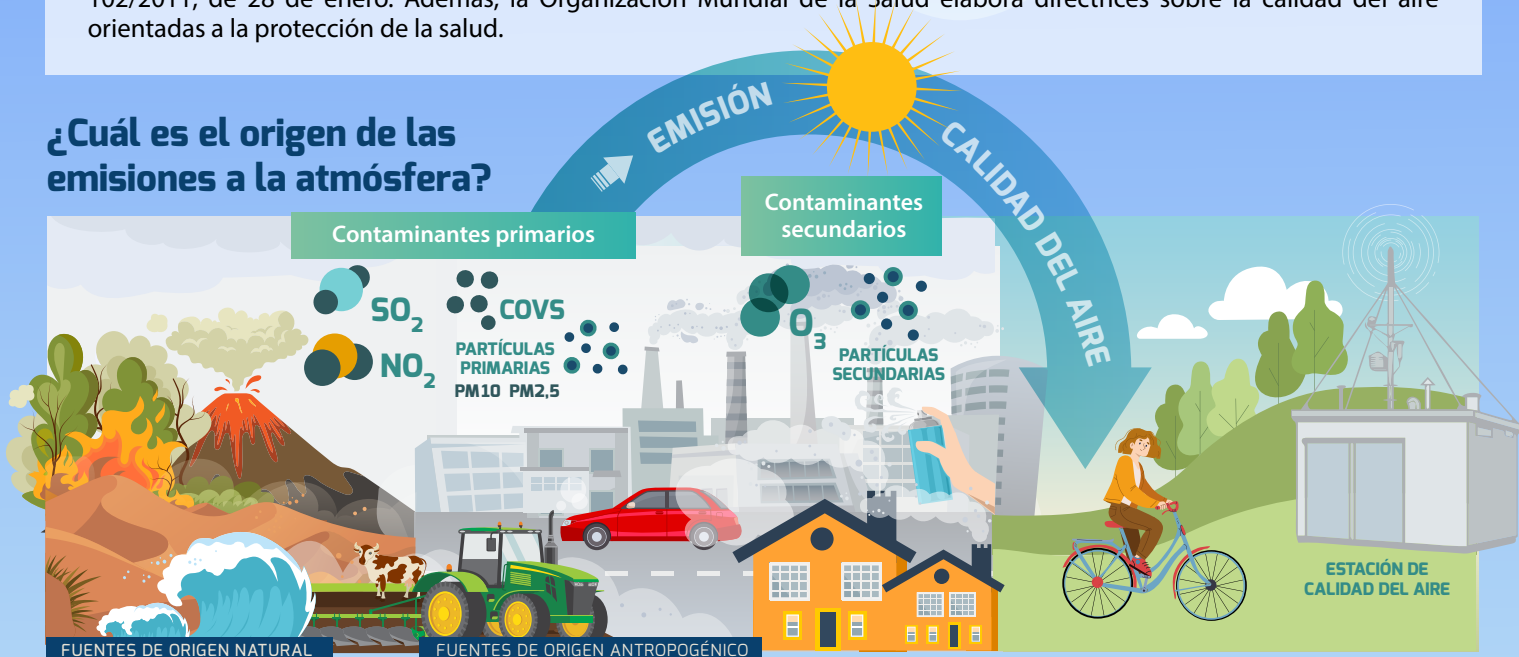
102/2011, de 28 de enero. Además, la Organización Mundial de la Salud elabora directrices sobre la calidad del aire orientadas a la protección de la salud.

¿Cuál es el origen de las emisiones a la atmósfera?

EMISIÓN

CALIDAD DEL AIRE

Contaminantes primarios

Contaminantes secundarios

$SO_2$

$NO_2$

COVS

PARTÍCULAS PRIMARIAS PM10 PM2,5

$O_3$

PARTÍCULAS SECUNDARIAS

ESTACIÓN DE CALIDAD DEL AIRE

FUENTES DE ORIGEN NATURAL

FUENTES DE ORIGEN ANTROPOGÉNICO